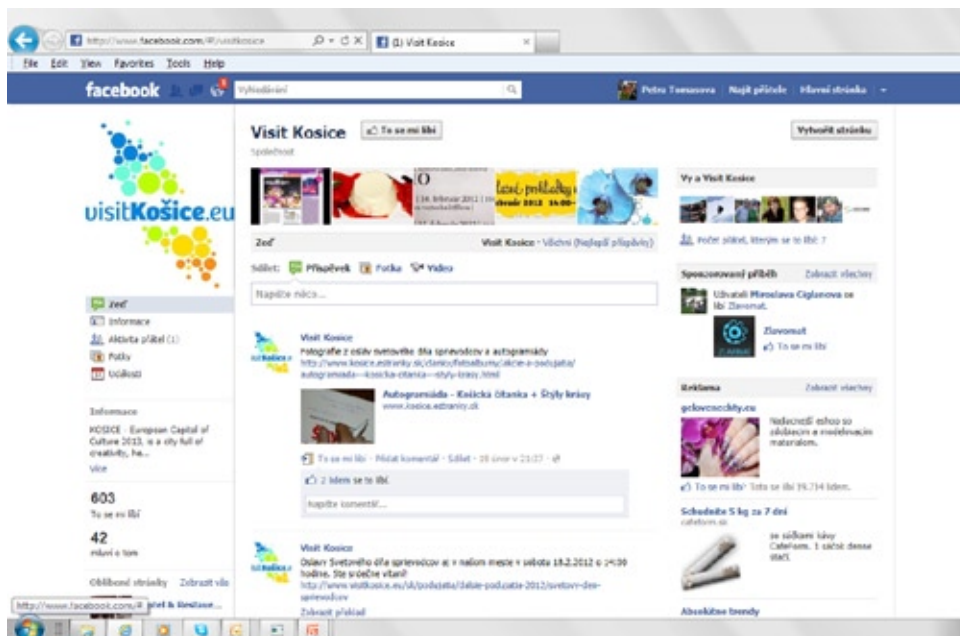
http://www.facebook.com/#!/visitkosice
(1) Visit Kosice
File Edit View Favorites Tools Help
facebook
Vyhledávání
Petra Tomasova Najít přátele Hlavní stránka

visitKošice.eu

Visit Kosice To se mi líbí
Společnost
Vytvořit stránku

Zeď Visit Kosice · Všichni (Nejlepší příspěvky)
Sdílet: Příspěvek Fotka Video
Napište něco...

Zeď
Informace
Aktivita přátel (1)
Fotky
Události

Informace
KOŠICE - European Capital of Culture 2013, is a city full of creativity, he...
Více

603
To se mi líbí

42
mluví o tom

Oblíbené stránky Zobrazit vše

Visit Kosice
Fotografie z ostiv svetového dňa sprievodcov a autogramiády
http://www.kosice.estranky.sk/clanky/fotoalbumy/akcie-a-podujatia/autogramiada---kosicka-citanka---styly-krasy.html

Autogramiáda - Košická čítanka + Štýly krásy
www.kosice.estranky.sk

To se mi líbí · Přidat komentář · Sdílet · 20 únor v 21:37
2 lidem se to líbí.
Napište komentář...

Visit Kosice
Oslavy Svetového dňa sprievodcov aj v našom meste v sobota 18.2.2012 o 14:00 hodine. Ste srdečne vítaní!
http://www.visitkosice.eu/sk/podujatia/dalsie-podujatia-2012/svetovy-den-sprievodcov
Zobrazit překlad

Vy a Visit Kosice
Počet přátel, kterým se to líbí: 7

Sponzorovaný příběh Zobrazit všechny
Uživateli Miroslava Ciglanova se líbí Zlavomat.
Zlavomat
To se mi líbí

Reklama Zobrazit všechny
gelovenechty.eu
Nadechněte sa so základmi a modelovaním materiálom.
To se mi líbí · Toto se líbí 19.734 lidem.

Schudnite 5 kg za 7 dní
cafeform.sk
so sedlami kávy CafeForm. 1 začiat dnese start.

Absolútne trendy

http://www.facebook.com/#